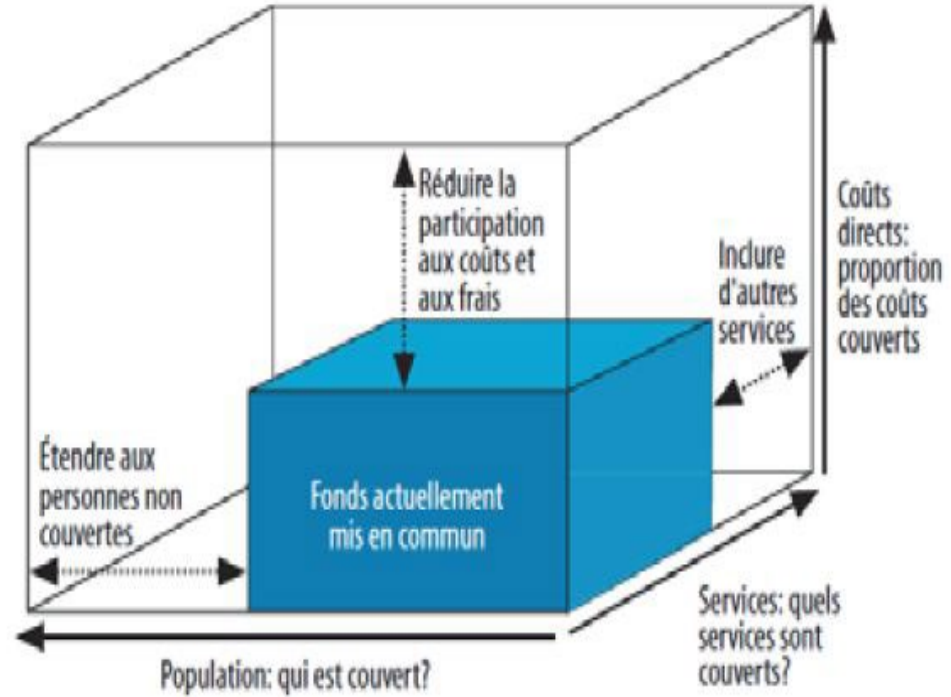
Réduire la participation aux coûts et aux frais

Coûts directs: proportion des coûts couverts

Inclure d'autres services

Étendre aux personnes non couvertes

Fonds actuellement mis en commun

Services: quels services sont couverts?

Population: qui est couvert?